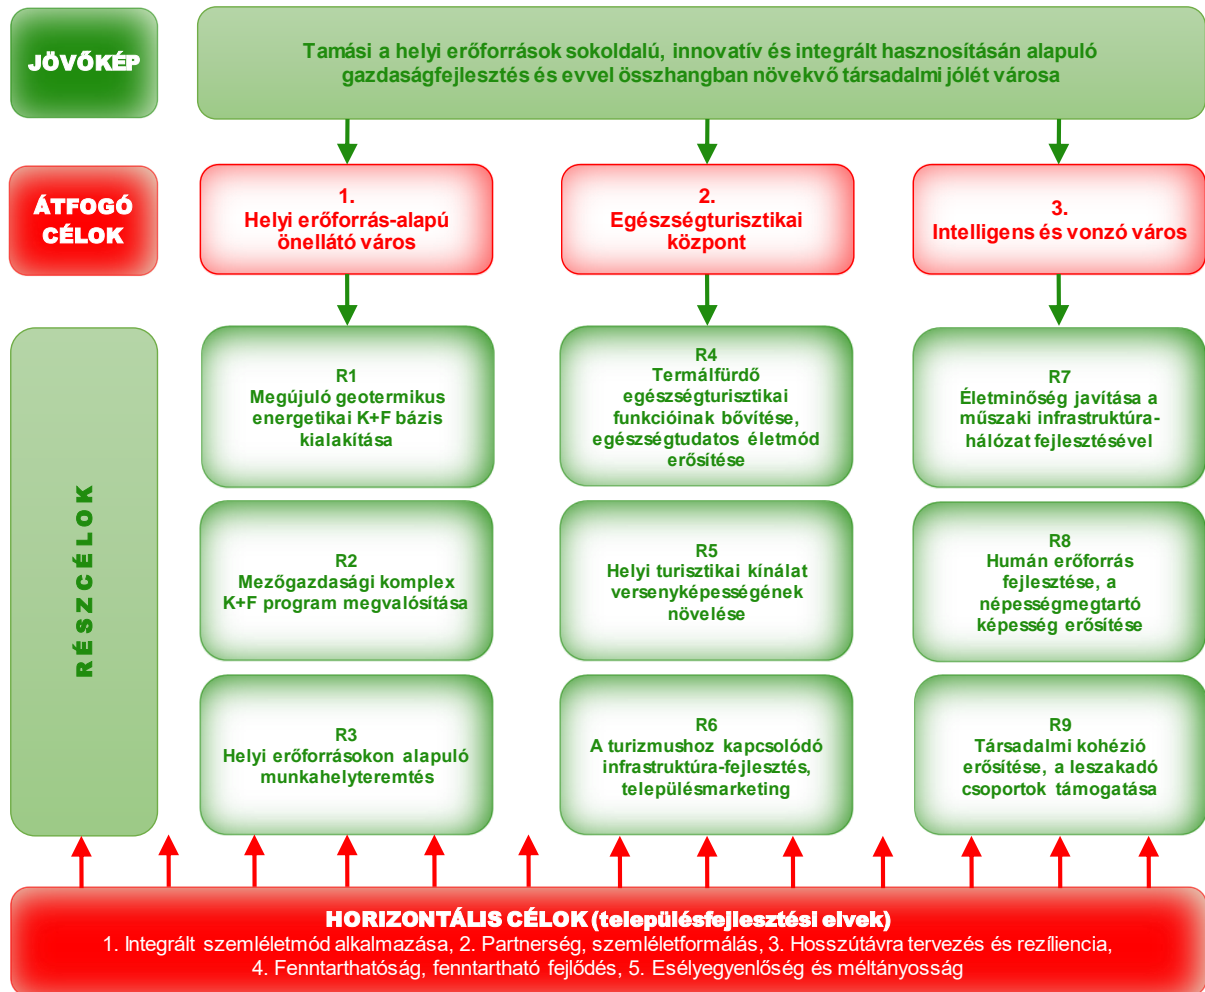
JÖVŐKÉP

Tamási a helyi erőforrások sokoldalú, innovatív és integrált hasznosításán alapuló gazdaságfejlesztés és evvel összhangban növekvő társadalmi jólét városa

ÁTFOGÓ CÉLOK

1. Helyi erőforrás-alapú önellátó város

2. Egészségturisztikai központ

3. Intelligens és vonzó város

RÉSZCÉLOK

R1 Megújuló geotermikus energetikai K+F bázis kialakítása

R4 Termálfürdő egészségturisztikai funkcióinak bővítése, egészségtudatos életmód erősítése

R7 Életminőség javítása a műszaki infrastruktúra-hálózat fejlesztésével

R2 Mezőgazdasági komplex K+F program megvalósítása

R5 Helyi turisztikai kínálat versenyképességének növelése

R8 Humán erőforrás fejlesztése, a népességmegtartó képesség erősítése

R3 Helyi erőforrásokon alapuló munkahelyteremtés

R6 A turizmushoz kapcsolódó infrastruktúra-fejlesztés, településmarketing

R9 Társadalmi kohézió erősítése, a leszakadó csoportok támogatása

HORIZONTÁLIS CÉLOK (településfejlesztési elvek)
1. Integrált szemléletmód alkalmazása, 2. Partnerség, szemléletformálás, 3. Hosszútávra tervezés és rezíliencia, 4. Fenntarthatóság, fenntartható fejlődés, 5. Esélyegyenlőség és méltányosság